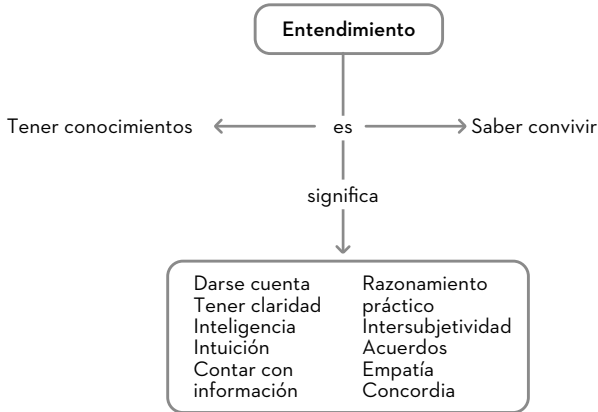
Entendimiento

Tener conocimientos

es

Saber convivir

significa

Darse cuenta
Tener claridad
Inteligencia
Intuición
Contar con información

Razonamiento práctico
Intersubjetividad
Acuerdos
Empatía
Concordia